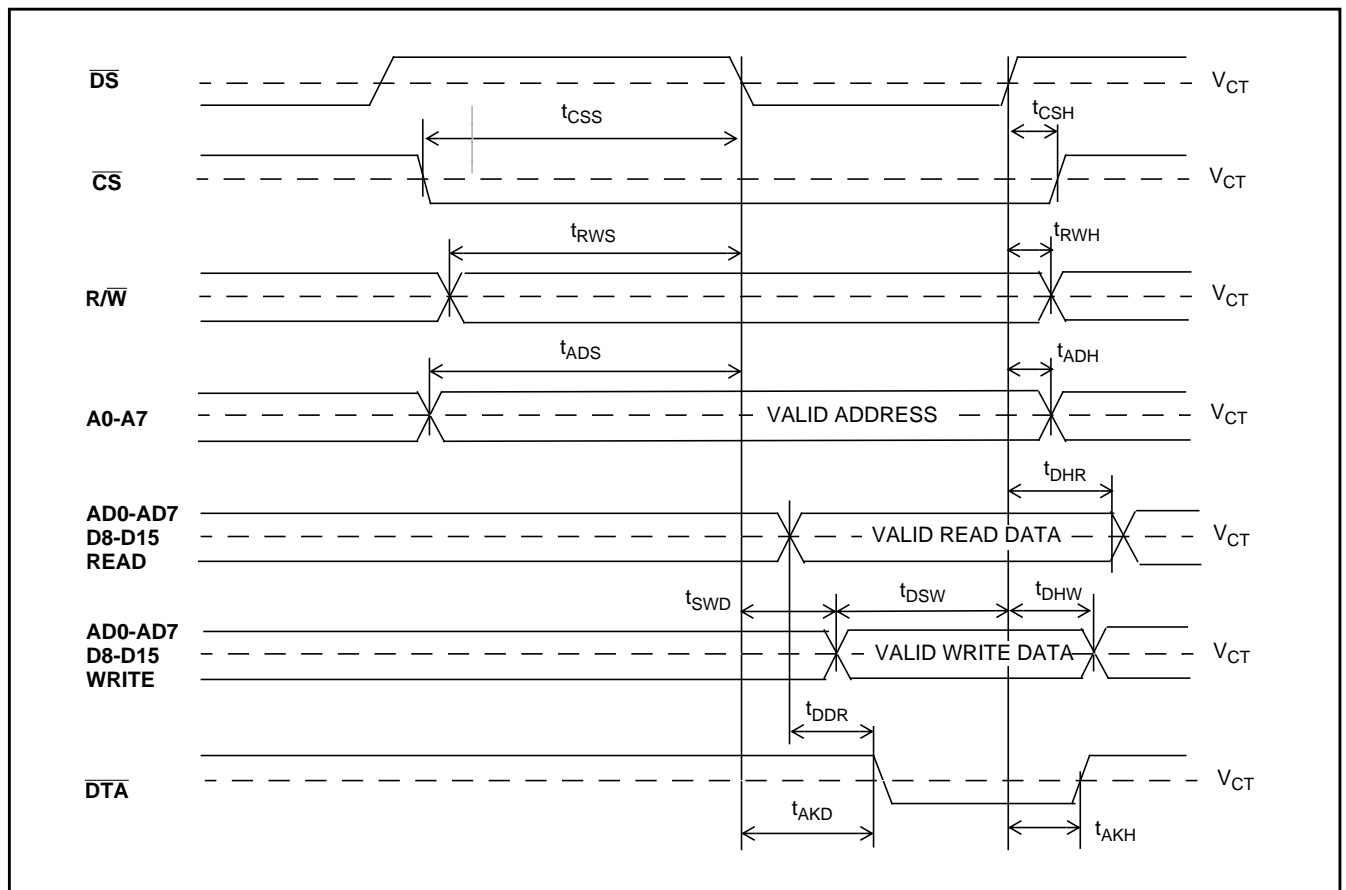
$\overline{DS}$

$V_{CT}$

$t_{CSS}$

$t_{CSH}$

$\overline{CS}$

$V_{CT}$

$t_{RWS}$

$t_{RWH}$

R/$\overline{W}$

$V_{CT}$

$t_{ADS}$

$t_{ADH}$

A0-A7

VALID ADDRESS

$V_{CT}$

$t_{DHR}$

AD0-AD7
D8-D15
READ

VALID READ DATA

$V_{CT}$

$t_{SWD}$

$t_{DSW}$

$t_{DHW}$

AD0-AD7
D8-D15
WRITE

VALID WRITE DATA

$V_{CT}$

$t_{DDR}$

$\overline{DTA}$

$V_{CT}$

$t_{AKD}$

$t_{AKH}$